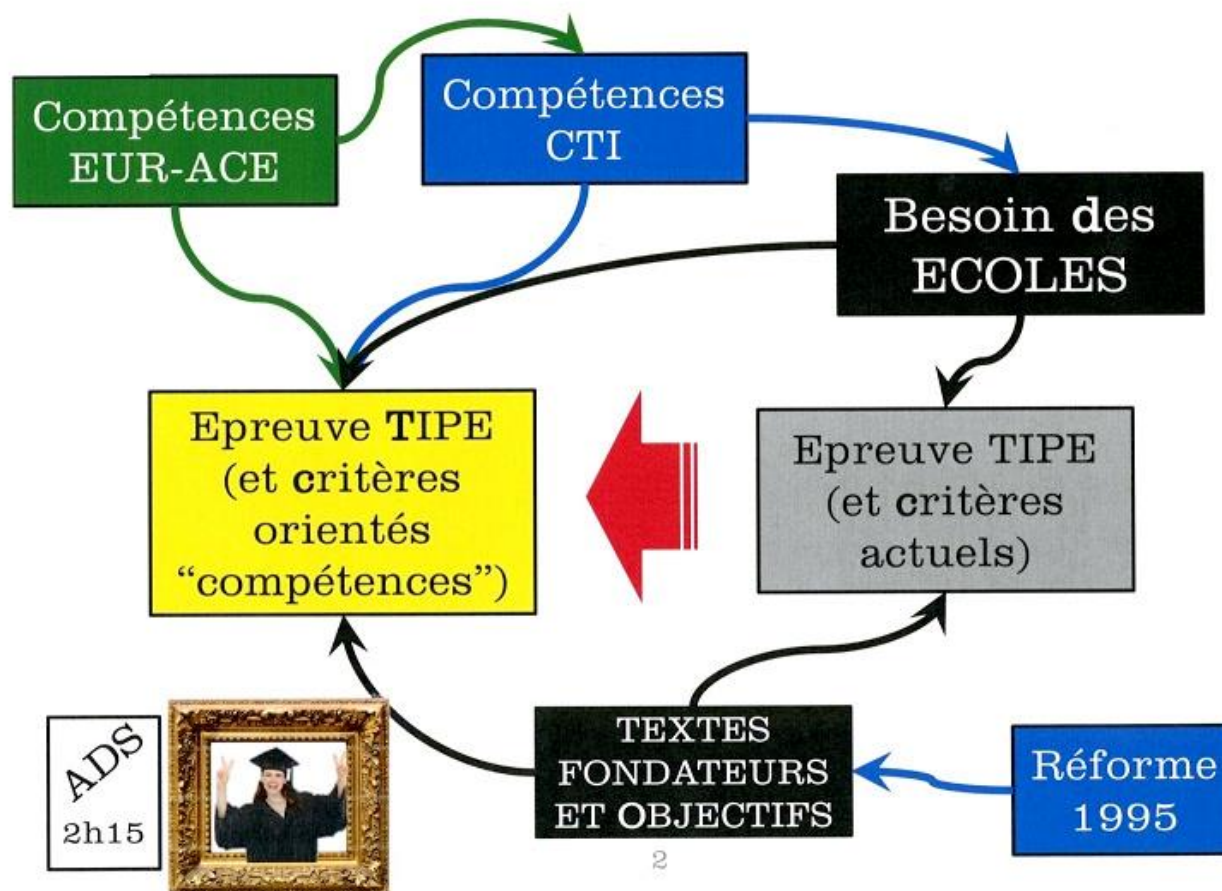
Compétences EUR-ACE

Compétences CTI

Besoin des ECOLES

Epreuve TIPE (et critères orientés "compétences")

Epreuve TIPE (et critères actuels)

ADS
2h15

TEXTES FONDATEURS ET OBJECTIFS

Réforme 1995

2